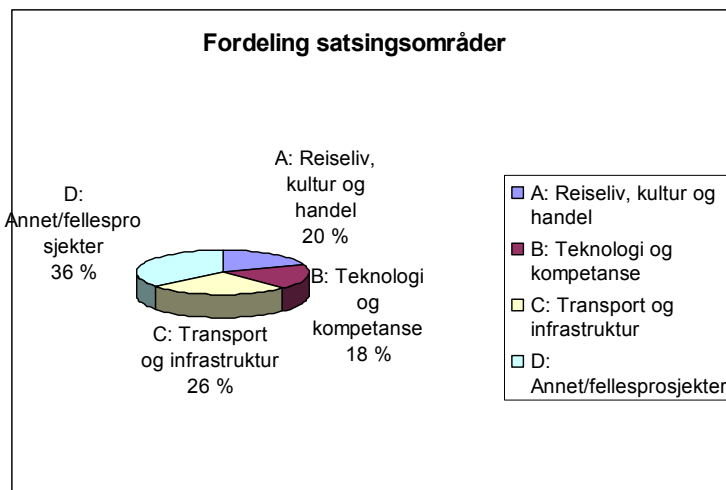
Fordeling satsingsområder

A: Reiseliv, kultur og handel 20 %

B: Teknologi og kompetanse 18 %

C: Transport og infrastruktur 26 %

D: Annet/fellesprosjekter 36 %

A: Reiseliv, kultur og handel

B: Teknologi og kompetanse

C: Transport og infrastruktur

D: Annet/fellesprosjekter